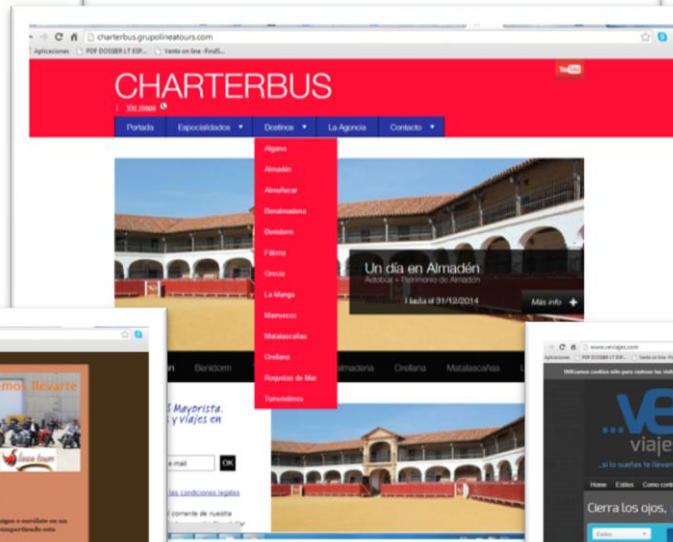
charterbus.grupolineatours.com

Aplicaciones PDF DOSSIER LT ESP... Venta on line -FindS...

CHARTERBUS

Ver mapa

Portada Especialidades Destinos La Agencia Contacto

Algarve
Almadén
Almuñecar
Benalmadena
Benidorm
Fátima
Grecia
La Manga
Marruecos
Matalascañas
Orellana
Roquetas de Mar
Torremolinos

Un día en Almadén
Autobús + Patrimonio de Almadén
Hasta el 31/12/2014
Más info +

Benidorm Benalmadena Orellana Matalascañas

mos llevarte

Mayorista.
y viajes en

e-mail OK

las condiciones legales

www.vevjajes.com

Utilizamos cookies sólo para mejorar tus visitas

ve
viaje
...si tu sueñas te llevare

Home Estilos Como cont

Cierra los ojos,